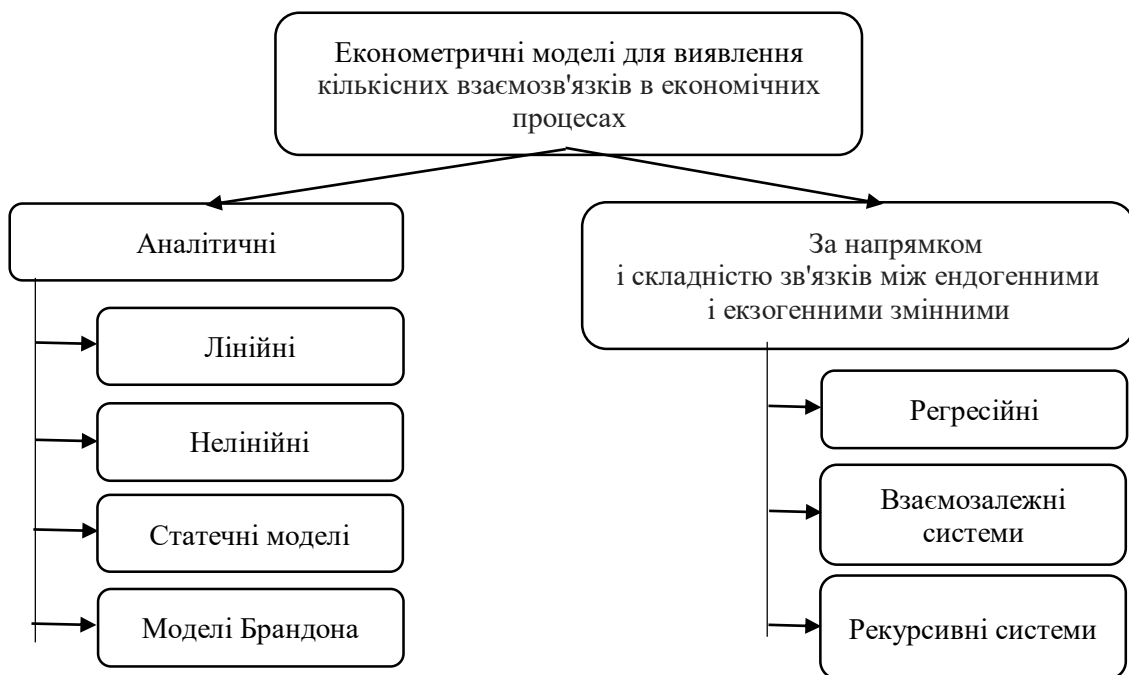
Економетричні моделі для виявлення кількісних взаємозв'язків в економічних процесах

Аналітичні

Лінійні

Нелінійні

Статечні моделі

Моделі Брандона

За напрямком і складністю зв'язків між ендогенними і екзогенними змінними

Регресійні

Взаємозалежні системи

Рекурсивні системи